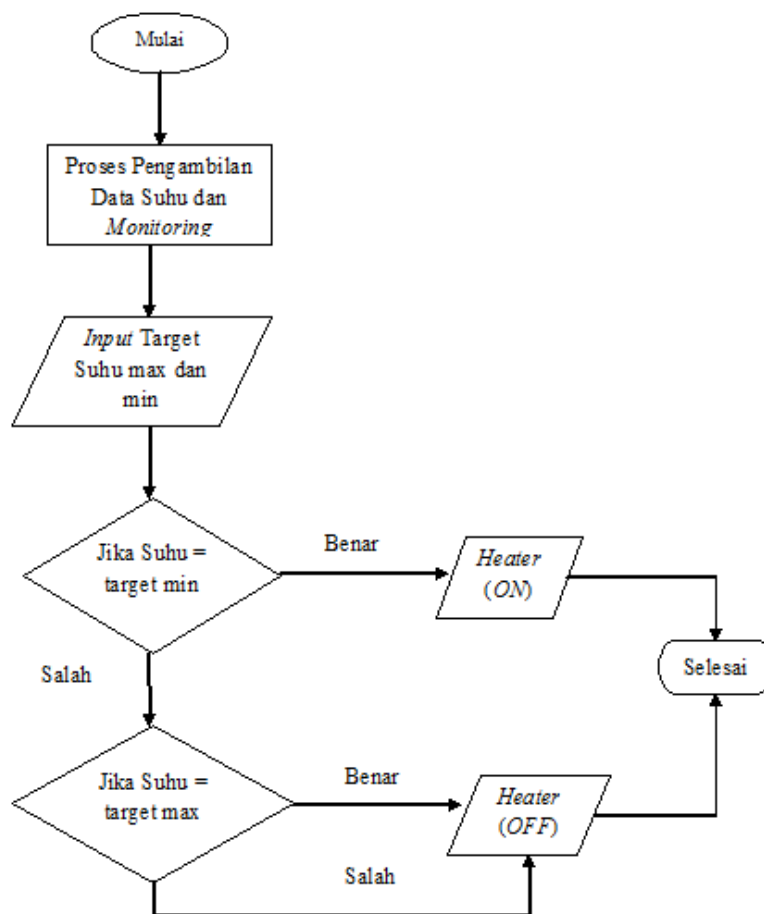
Mulai

Proses Pengambilan Data Suhu dan *Monitoring*

*Input* Target Suhu max dan min

Jika Suhu = target min

Benar

*Heater* (*ON*)

Selesai

Salah

Jika Suhu = target max

Benar

*Heater* (*OFF*)

Salah